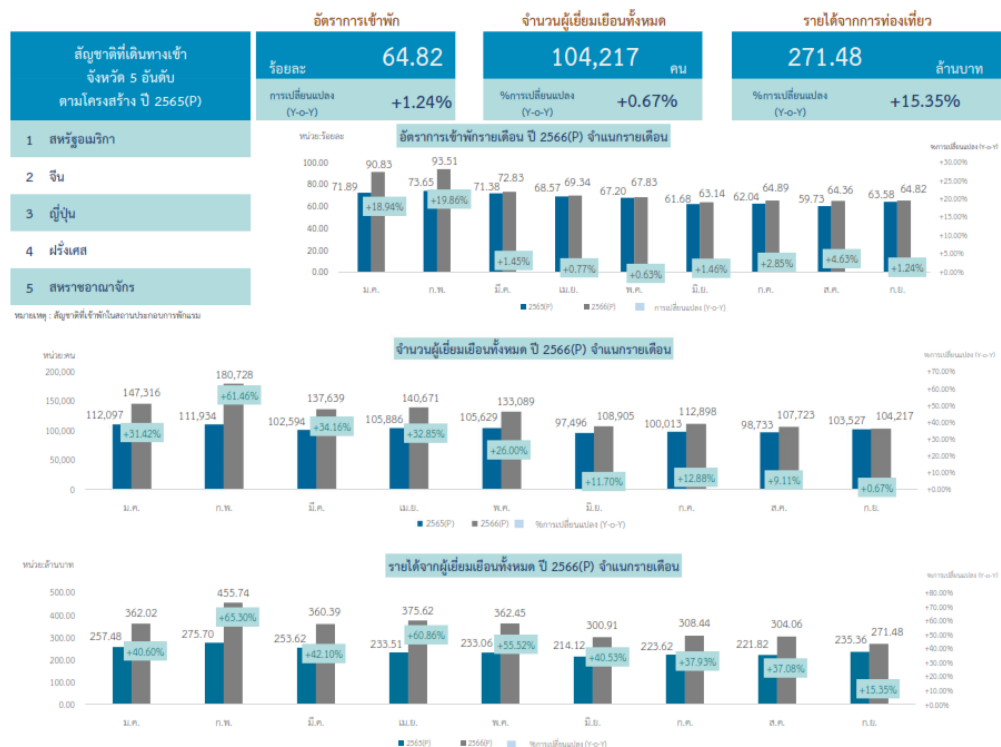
สัญชาติที่เดินทางเข้า จังหวัด 5 อันดับ ตามโครงสร้าง ปี 2565(P)

1 สหรัฐอเมริกา
2 จีน
3 ญี่ปุ่น
4 ฝรั่งเศส
5 สหราชอาณาจักร

หมายเหตุ : สัญชาติที่เข้าพักในสถานประกอบการที่พักแรม

อัตราการเข้าพัก
ร้อยละ 64.82
การเปลี่ยนแปลง (Y-o-Y) +1.24%

จำนวนผู้เยี่ยมเยือนทั้งหมด
104,217 คน
%การเปลี่ยนแปลง (Y-o-Y) +0.67%

รายได้จากการท่องเที่ยว
271.48 ล้านบาท
%การเปลี่ยนแปลง (Y-o-Y) +15.35%

อัตราการเข้าพักรายเดือน ปี 2566(P) จำแนกรายเดือน
หน่วย:ร้อยละ
100.00 80.00 60.00 40.00 20.00 0.00
%การเปลี่ยนแปลง (Y-o-Y)
+30.00% +25.00% +20.00% +15.00% +10.00% +5.00% 0.00%

| | ม.ค. | ก.พ. | มี.ค. | เม.ย. | พ.ค. | มิ.ย. | ก.ค. | ส.ค. | ก.ย. |
|---|---|---|---|---|---|---|---|---|---|
| 2565(P) | 71.89 | 73.65 | 71.38 | 68.57 | 67.20 | 61.68 | 62.04 | 59.73 | 63.58 |
| 2566(P) | 90.83 | 93.51 | 72.83 | 69.34 | 67.83 | 63.14 | 64.89 | 64.36 | 64.82 |
| Y-o-Y | +18.94% | +19.86% | +1.45% | +0.77% | +0.63% | +1.46% | +2.85% | +4.63% | +1.24% |

2565(P) 2566(P) การเปลี่ยนแปลง (Y-o-Y)

จำนวนผู้เยี่ยมเยือนทั้งหมด ปี 2566(P) จำแนกรายเดือน
หน่วย:คน
200,000 150,000 100,000 50,000 0
%การเปลี่ยนแปลง (Y-o-Y)
+70.00% +60.00% +50.00% +40.00% +30.00% +20.00% +10.00% +0.00%

| | ม.ค. | ก.พ. | มี.ค. | เม.ย. | พ.ค. | มิ.ย. | ก.ค. | ส.ค. | ก.ย. |
|---|---|---|---|---|---|---|---|---|---|
| 2565(P) | 112,097 | 111,934 | 102,594 | 105,886 | 105,629 | 97,496 | 100,013 | 98,733 | 103,527 |
| 2566(P) | 147,316 | 180,728 | 137,639 | 140,671 | 133,089 | 108,905 | 112,898 | 107,723 | 104,217 |
| Y-o-Y | +31.42% | +61.46% | +34.16% | +32.85% | +26.00% | +11.70% | +12.88% | +9.11% | +0.67% |

2565(P) 2566(P) %การเปลี่ยนแปลง (Y-o-Y)

รายได้จากผู้เยี่ยมเยือนทั้งหมด ปี 2566(P) จำแนกรายเดือน
หน่วย:ล้านบาท
500.00 400.00 300.00 200.00 100.00 0.00
%การเปลี่ยนแปลง (Y-o-Y)
+80.00% +70.00% +60.00% +50.00% +40.00% +30.00% +20.00% +10.00% +0.00%

| | ม.ค. | ก.พ. | มี.ค. | เม.ย. | พ.ค. | มิ.ย. | ก.ค. | ส.ค. | ก.ย. |
|---|---|---|---|---|---|---|---|---|---|
| 2565(P) | 257.48 | 275.70 | 253.62 | 233.51 | 233.06 | 214.12 | 223.62 | 221.82 | 235.36 |
| 2566(P) | 362.02 | 455.74 | 360.39 | 375.62 | 362.45 | 300.91 | 308.44 | 304.06 | 271.48 |
| Y-o-Y | +40.60% | +65.30% | +42.10% | +60.86% | +55.52% | +40.53% | +37.93% | +37.08% | +15.35% |

2565(P) 2566(P) %การเปลี่ยนแปลง (Y-o-Y)